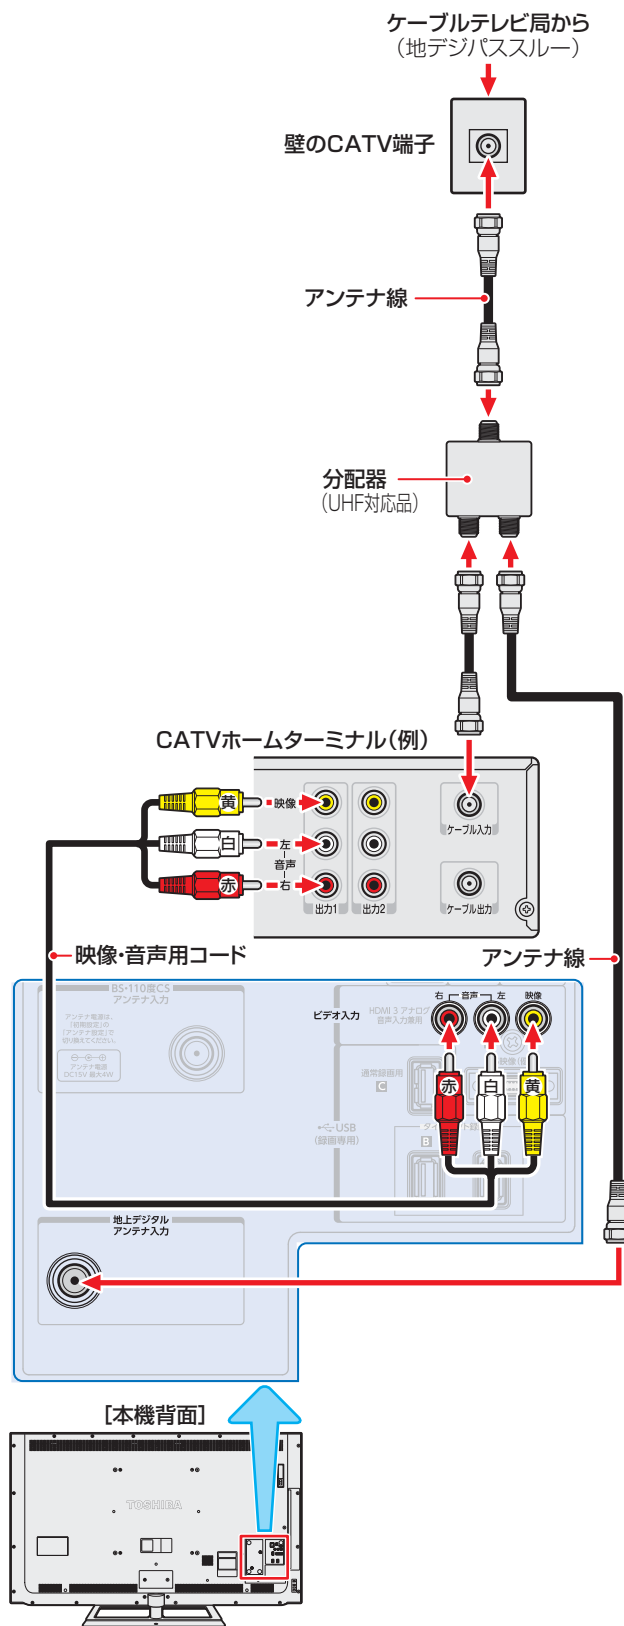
ケーブルテレビ局から
（地デジパススルー）

壁のCATV端子

アンテナ線

分配器
（UHF対応品）

CATVホームターミナル（例）

黄 映像
白 左 音声
赤 右
出力1 出力2
ケーブル入力
ケーブル出力

映像・音声用コード

アンテナ線

BS・110度CS
アンテナ入力
アンテナ電源は、「初期設定」の「アンテナ設定」で切り換えてください。
アンテナ電源
DC15V 最大4W

ビデオ入力
右 音声 左 映像
HDMI 3 アナログ音声入力兼用
通常録画用
C
USB
（録画専用）
B

赤 白 黄

地上デジタル
アンテナ入力

［本機背面］

TOSHIBA